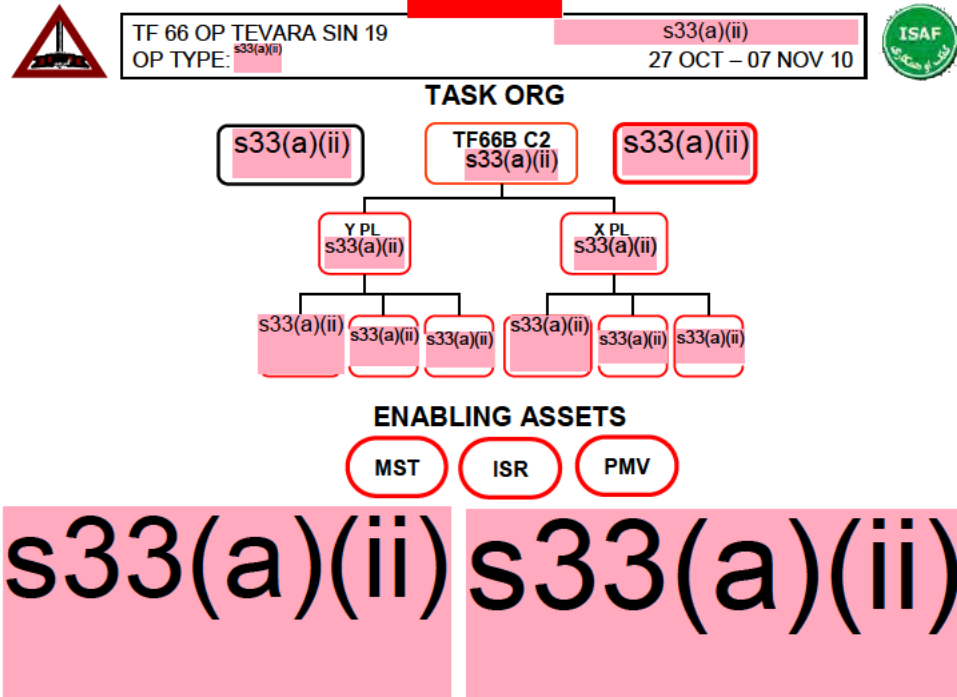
TF 66 OP TEVARA SIN 19
OP TYPE: s33(a)(ii)

s33(a)(ii)
27 OCT – 07 NOV 10

ISAF

TASK ORG

s33(a)(ii)

TF66B C2
s33(a)(ii)

s33(a)(ii)

Y PL
s33(a)(ii)

X PL
s33(a)(ii)

s33(a)(ii)
s33(a)(ii)
s33(a)(ii)
s33(a)(ii)
s33(a)(ii)
s33(a)(ii)

ENABLING ASSETS

MST
ISR
PMV

s33(a)(ii)
s33(a)(ii)